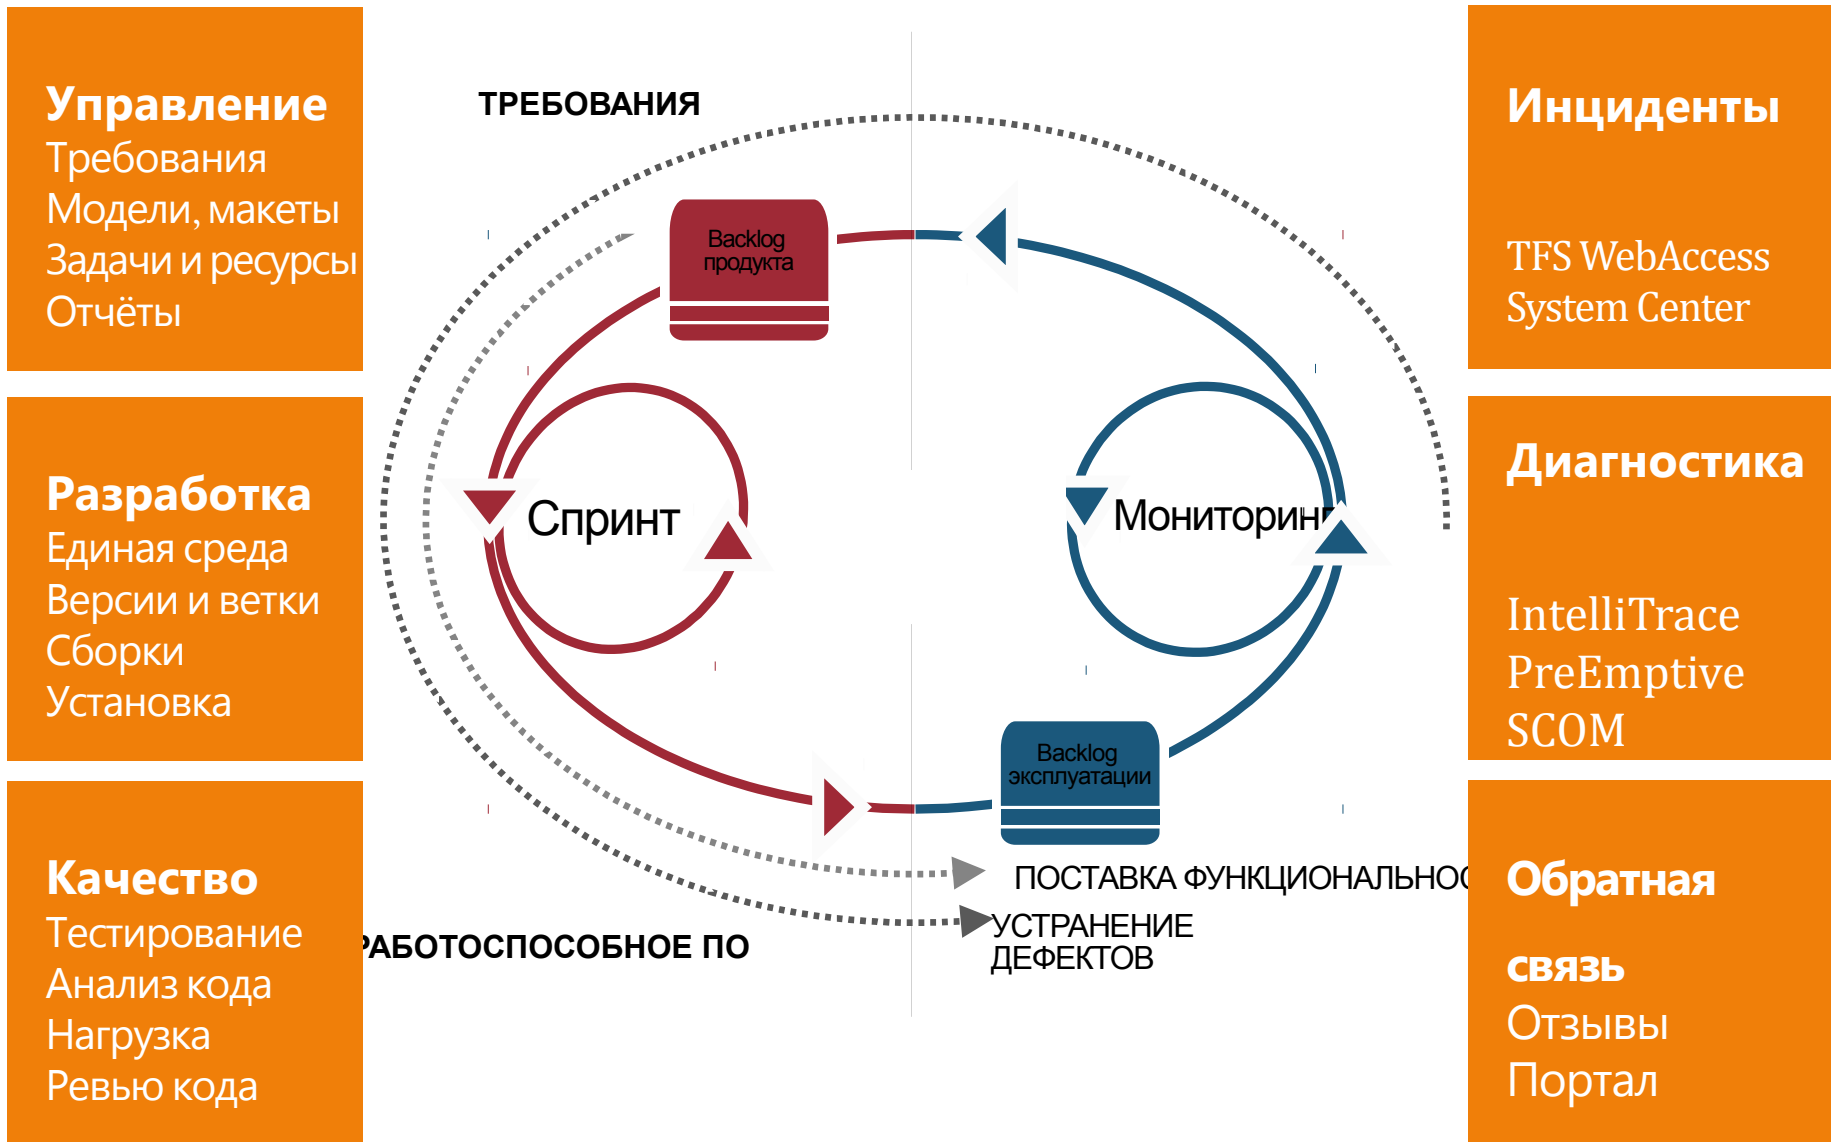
Управление
Требования
Модели, макеты
Задачи и ресурсы
Отчёты

Разработка
Единая среда
Версии и ветки
Сборки
Установка

Качество
Тестирование
Анализ кода
Нагрузка
Ревью кода

ТРЕБОВАНИЯ

Backlog продукта

Спринт

Мониторинг

Backlog эксплуатации

ПОСТАВКА ФУНКЦИОНАЛЬНОС

УСТРАНЕНИЕ ДЕФЕКТОВ

РАБОТОСПОСОБНОЕ ПО

Инциденты

TFS WebAccess
System Center

Диагностика

IntelliTrace
PreEmptive
SCOM

Обратная

связь
Отзывы
Портал